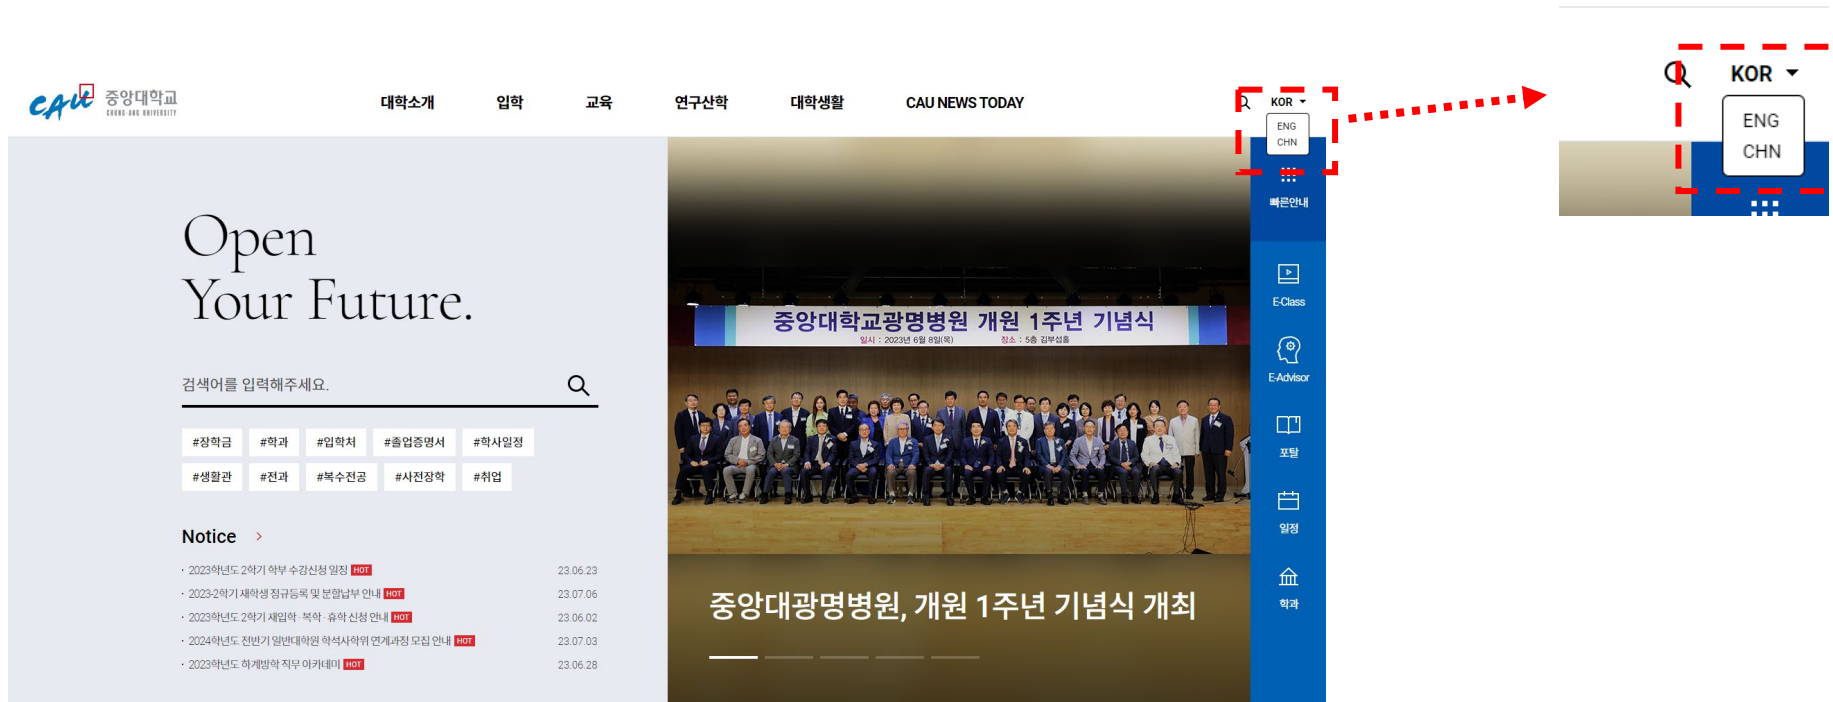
CAU 중앙대학교 CHUNG-ANG UNIVERSITY

대학소개 입학 교육 연구산학 대학생활 CAU NEWS TODAY

KOR
ENG
CHN

빠른안내

E-Class

E-Advisor

포탈

일정

학과

KOR
ENG
CHN

Open
Your Future.

검색어를 입력해주세요.

#장학금 #학과 #입학처 #졸업증명서 #학사일정
#생활관 #전과 #복수전공 #사전장학 #취업

Notice >

· 2023학년도 2학기 학부 수강신청 일정 HOT 23.06.23
· 2023-2학기 재학생 정규등록 및 분할납부 안내 HOT 23.07.06
· 2023학년도 2학기 재입학 · 복학 · 휴학 신청 안내 HOT 23.06.02
· 2024학년도 전반기 일반대학원 학석사학위 연계과정 모집 안내 HOT 23.07.03
· 2023학년도 하계방학 직무 아카데미 HOT 23.06.28

중앙대학교광명병원 개원 1주년 기념식
일시 : 2023년 6월 8일(목) 장소 : 5층 김부섭홀

중앙대광명병원, 개원 1주년 기념식 개최